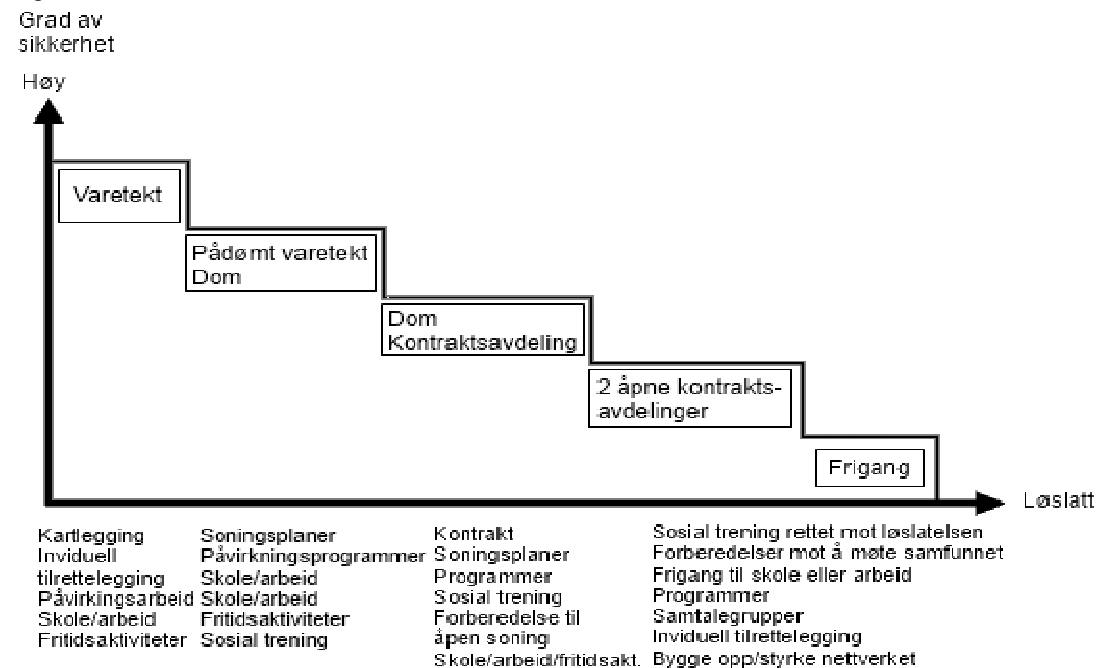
Grad av sikkerhet

Høy

Varetekt

Pådømt varetekt
Dom

Dom
Kontraktsavdeling

2 åpne kontrakts-avdelinger

Frigang

Løslatt

Kartlegging
Inviduell tilrettelegging
Påvirkingsarbeid
Skole/arbeid
Fritidsaktiviteter

Soningsplaner
Påvirkningsprogrammer
Skole/arbeid
Skole/arbeid
Fritidsaktiviteter
Sosial trening

Kontrakt
Soningsplaner
Programmer
Sosial trening
Forberedelse til åpen soning
Skole/arbeid/fritidsakt.

Sosial trening rettet mot løslatelsen
Forberedelser mot å møte samfunnet
Frigang til skole eller arbeid
Programmer
Samtalegrupper
Inviduell tilrettelegging
Bygge opp/styrke nettverket